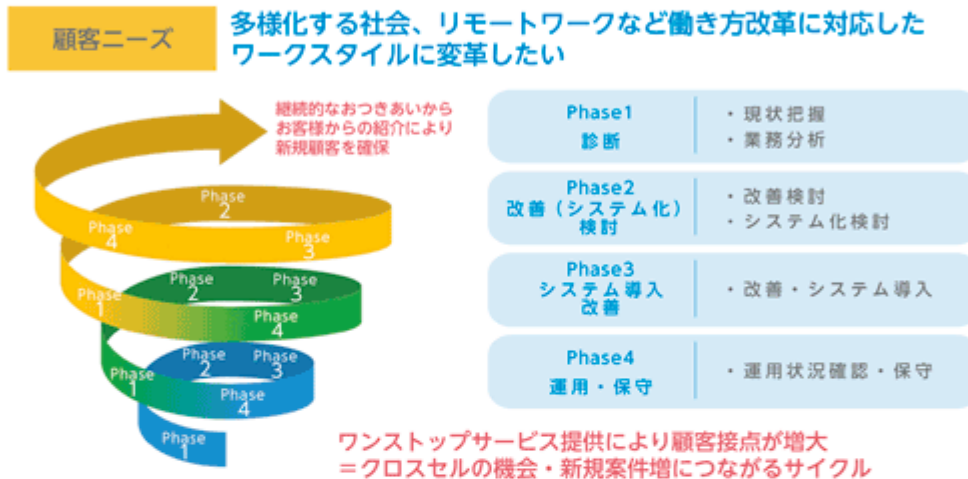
顧客ニーズ

多様化する社会、リモートワークなど働き方改革に対応したワークスタイルに変革したい

継続的なおつきあいから
お客様からの紹介により
新規顧客を確保

Phase 2
Phase 4
Phase 3
Phase 1
Phase 2
Phase 3
Phase 4
Phase 1
Phase 2
Phase 3
Phase 1
Phase 4
Phase 1

| Phase1 診断 | ・現状把握 ・業務分析 |
|---|---|
| Phase2 改善（システム化）検討 | ・改善検討 ・システム化検討 |
| Phase3 システム導入 改善 | ・改善・システム導入 |
| Phase4 運用・保守 | ・運用状況確認・保守 |

ワンストップサービス提供により顧客接点が増大
＝クロスセルの機会・新規案件増につながるサイクル